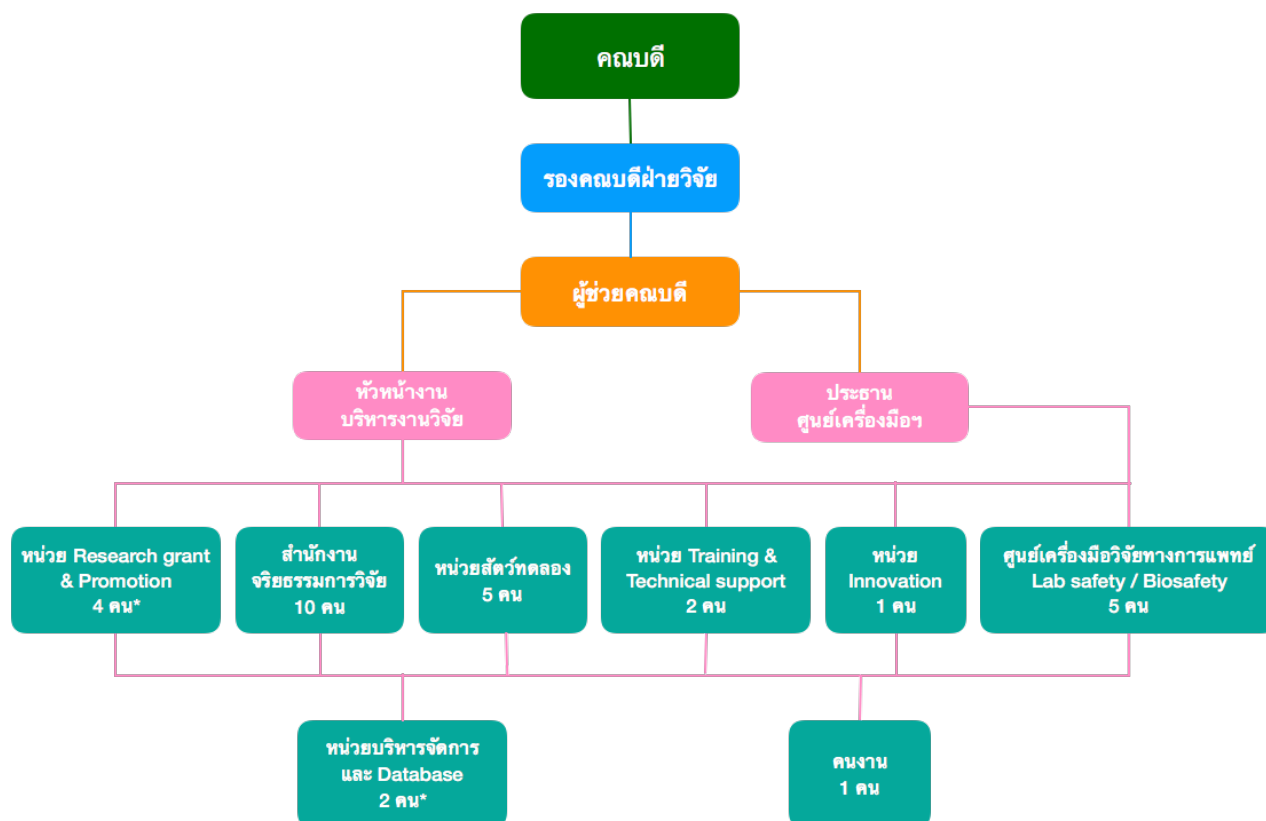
คณบดี

รองคณบดีฝ่ายวิจัย

ผู้ช่วยคณบดี

หัวหน้างาน
บริหารงานวิจัย

ประธาน
ศูนย์เครื่องมือฯ

หน่วย Research grant
& Promotion
4 คน*

สำนักงาน
จริยธรรมการวิจัย
10 คน

หน่วยสัตว์ทดลอง
5 คน

หน่วย Training &
Technical support
2 คน

หน่วย
Innovation
1 คน

ศูนย์เครื่องมือวิจัยทางการแพทย์
Lab safety / Biosafety
5 คน

หน่วยบริหารจัดการ
และ Database
2 คน*

คนงาน
1 คน